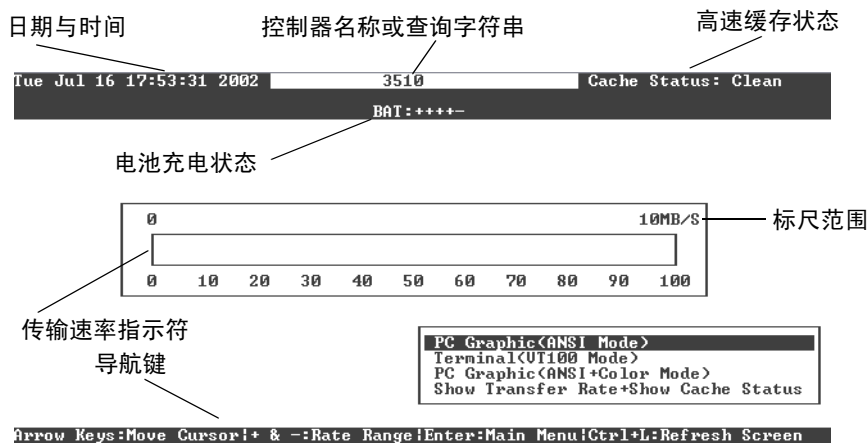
日期与时间

控制器名称或查询字符串

高速缓存状态

Tue Jul 16 17:53:31 2002 3510 Cache Status: Clean

BAT:++++-

电池充电状态

0 10MB/S

标尺范围

0 10 20 30 40 50 60 70 80 90 100

传输速率指示符

导航键

PC Graphic(ANSI Mode)
Terminal(VT100 Mode)
PC Graphic(ANSI+Color Mode)
Show Transfer Rate+Show Cache Status

Arrow Keys:Move Cursor|+ & -:Rate Range|Enter:Main Menu|Ctrl+L:Refresh Screen